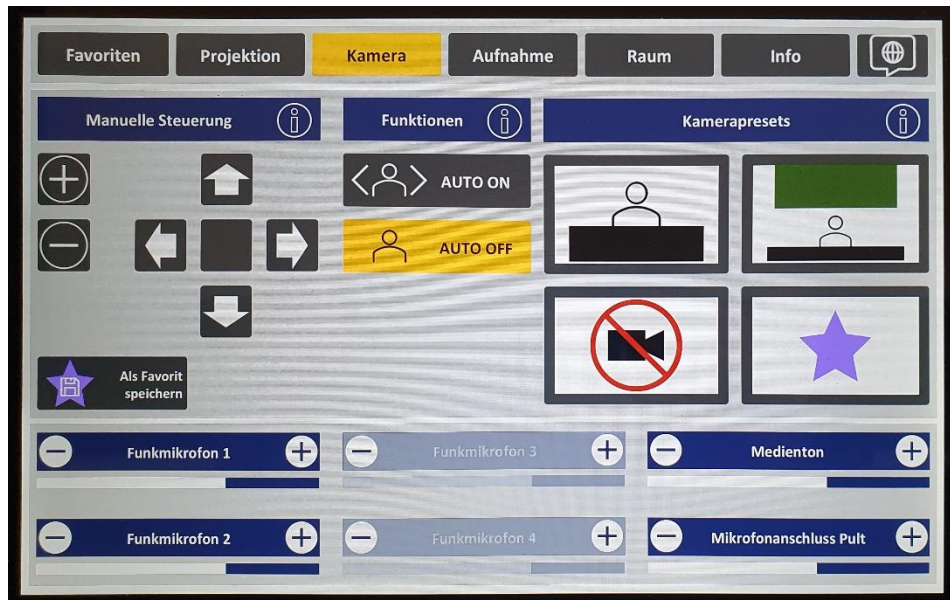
Favoriten Projektion Kamera Aufnahme Raum Info

Manuelle Steuerung

Funktionen

Kamerapresets

AUTO ON

AUTO OFF

Als Favorit speichern

Funkmikrofon 1

Funkmikrofon 3

Medienton

Funkmikrofon 2

Funkmikrofon 4

Mikrofonanschluss Pult